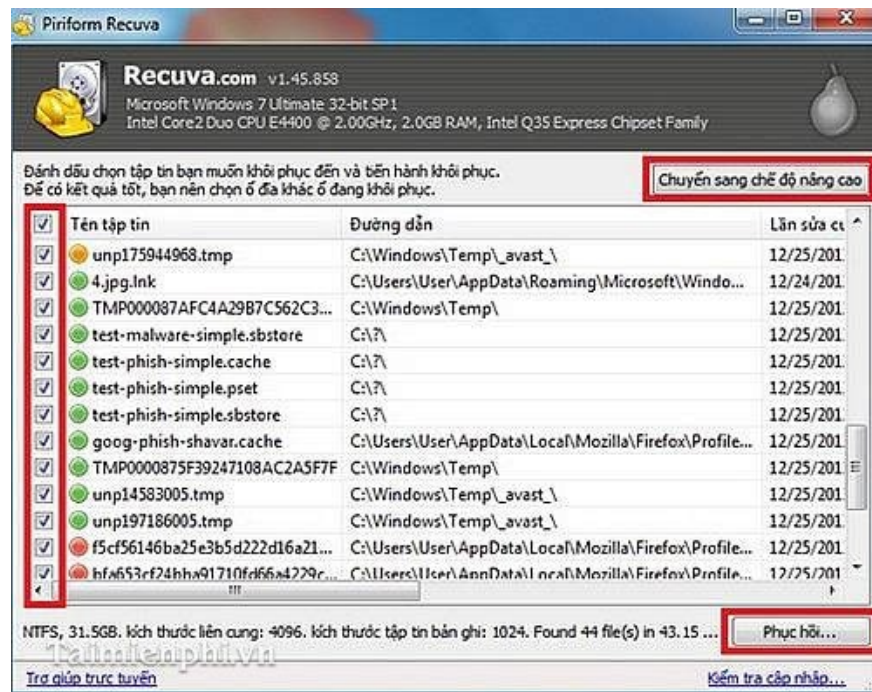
Piriform Recuva

Recuva.com v1.45.858
Microsoft Windows 7 Ultimate 32-bit SP1
Intel Core2 Duo CPU E4400 @ 2.00GHz, 2.0GB RAM, Intel Q35 Express Chipset Family

Đánh dấu chọn tập tin bạn muốn khôi phục đến và tiến hành khôi phục.
Để có kết quả tốt, bạn nên chọn ổ đĩa khác ổ đang khôi phục.

Chuyển sang chế độ nâng cao

| | Tên tập tin | Đường dẫn | Lần sửa c |
|---|---|---|---|
| ☑ | unp175944968.tmp | C:\Windows\Temp\_avast_\ | 12/25/201 |
| ☑ | 4.jpg.lnk | C:\Users\User\AppData\Roaming\Microsoft\Windo... | 12/24/201 |
| ☑ | TMP000087AFC4A29B7C562C3... | C:\Windows\Temp\ | 12/25/201 |
| ☑ | test-malware-simple.sbstore | C:\?\ | 12/25/201 |
| ☑ | test-phish-simple.cache | C:\?\ | 12/25/201 |
| ☑ | test-phish-simple.pset | C:\?\ | 12/25/201 |
| ☑ | test-phish-simple.sbstore | C:\?\ | 12/25/201 |
| ☑ | goog-phish-shavar.cache | C:\Users\User\AppData\Local\Mozilla\Firefox\Profile... | 12/25/201 |
| ☑ | TMP0000875F39247108AC2A5F7F | C:\Windows\Temp\ | 12/25/201 |
| ☑ | unp14583005.tmp | C:\Windows\Temp\_avast_\ | 12/25/201 |
| ☑ | unp197186005.tmp | C:\Windows\Temp\_avast_\ | 12/25/201 |
| ☑ | f5cf56146ba25e3b5d222d16a21... | C:\Users\User\AppData\Local\Mozilla\Firefox\Profile... | 12/25/201 |
| ☑ | bfa653cf24bba91710fd66a4229c... | C:\Users\User\AppData\Local\Mozilla\Firefox\Profile... | 12/25/201 |

NTFS, 31.5GB. kích thước liên cung: 4096. kích thước tập tin bản ghi: 1024. Found 44 file(s) in 43.15 ...

Phục hồi...

Taimienphi.vn

Trợ giúp trực tuyến

Kiểm tra cập nhập...